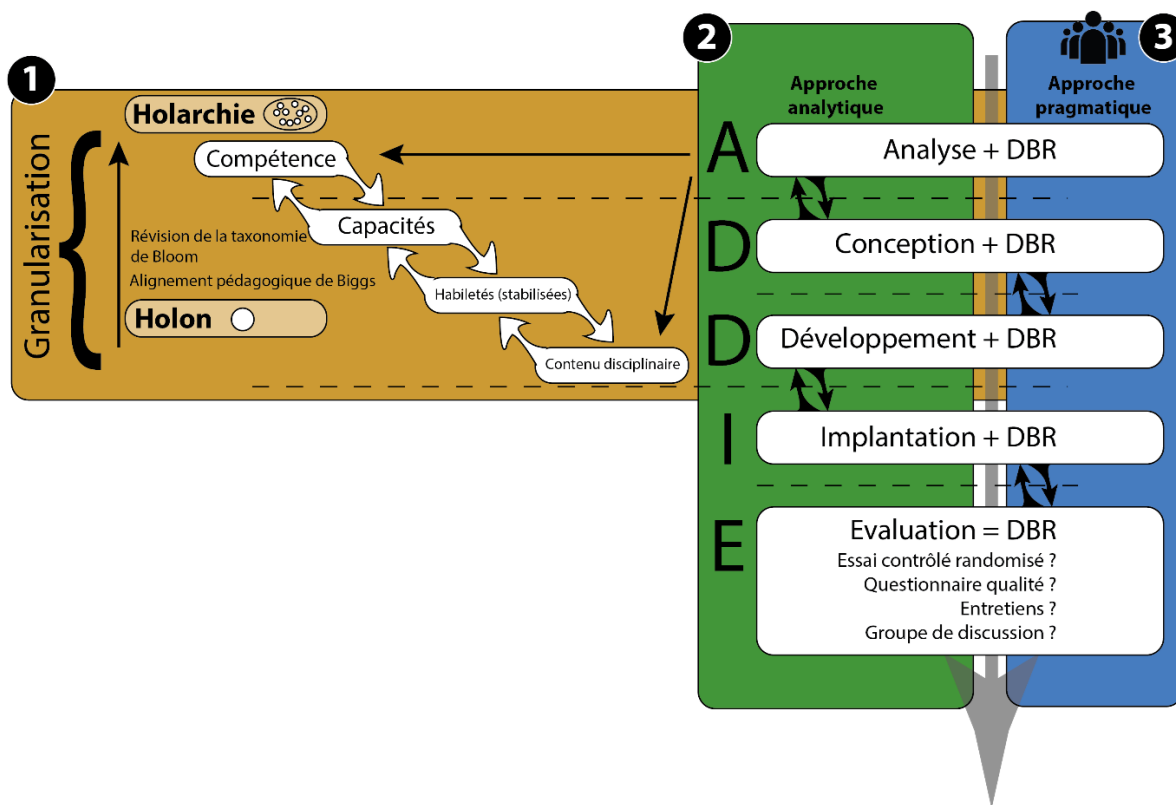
1

Granularisation

Holarchie

Compétence

Capacités

Révision de la taxonomie de Bloom

Alignement pédagogique de Biggs

Habiletés (stabilisées)

Holon

Contenu disciplinaire

2

Approche analytique

3

Approche pragmatique

A

Analyse + DBR

D

Conception + DBR

D

Développement + DBR

I

Implantation + DBR

E

Evaluation = DBR

Essai contrôlé randomisé ?

Questionnaire qualité ?

Entretiens ?

Groupe de discussion ?